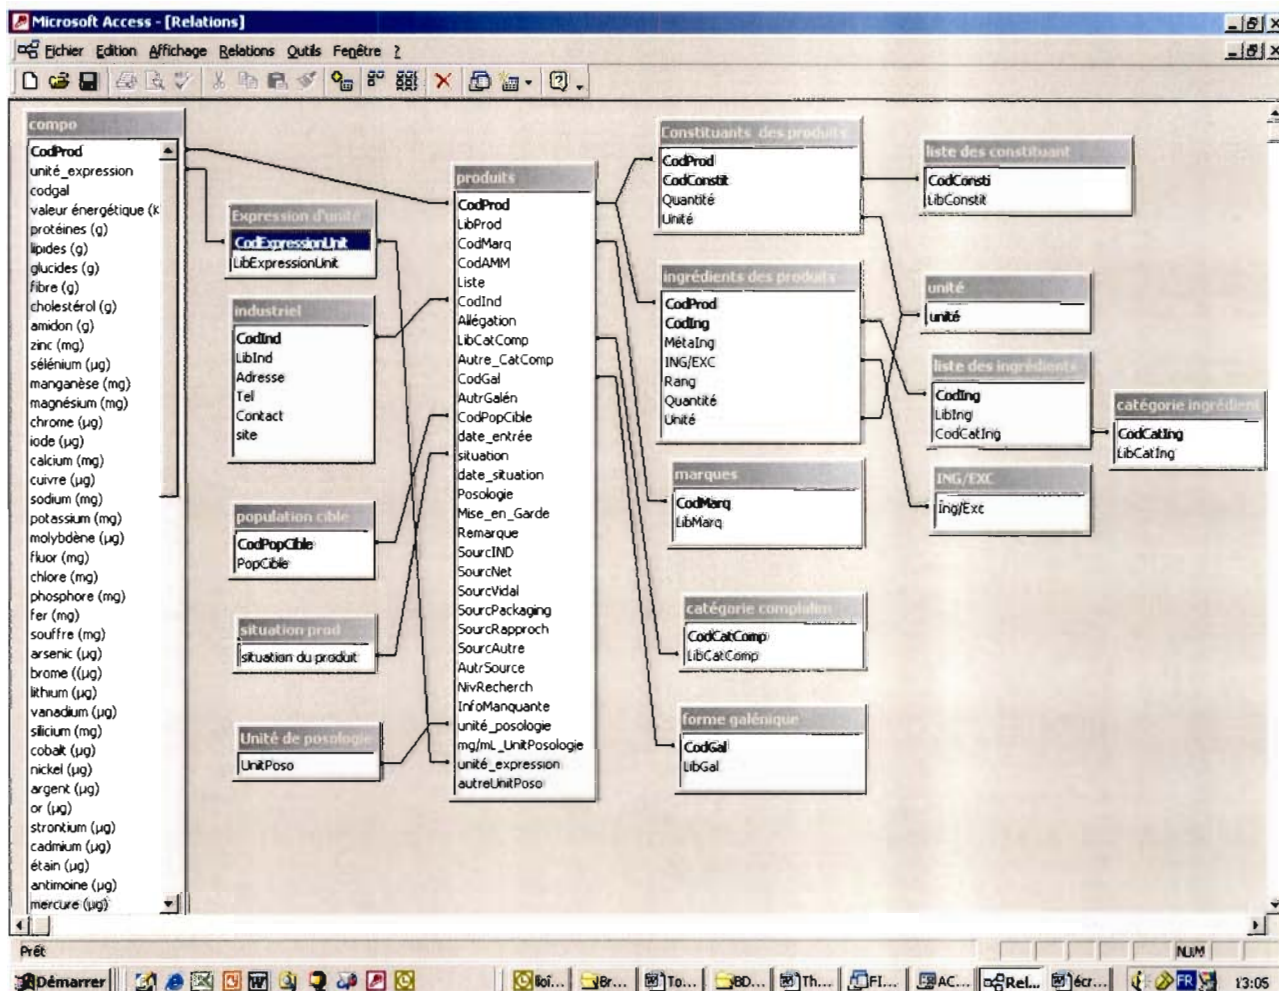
Microsoft Access - [Relations]

Fichier Edition Affichage Relations Outils Fenêtre ?

compo
CodProd
unité_expression
codgal
valeur énergétique (k
protéines (g)
lipides (g)
glucides (g)
fibre (g)
cholestérol (g)
amidon (g)
zinc (mg)
sélénium (µg)
manganèse (mg)
magnésium (mg)
chrome (µg)
iode (µg)
calcium (mg)
cuivre (µg)
sodium (mg)
potassium (mg)
molybdène (µg)
fluor (mg)
chlore (mg)
phosphore (mg)
fer (mg)
souffre (mg)
arsenic (µg)
brome ((µg)
lithium (µg)
vanadium (µg)
silicium (mg)
cobalt (µg)
nickel (µg)
argent (µg)
or (µg)
strontium (µg)
cadmium (µg)
étain (µg)
antimoine (µg)
mercure (µg)

Expression d'unité
CodExpressionUnit
LibExpressionUnit

industriel
CodInd
LibInd
Adresse
Tel
Contact
site

population cible
CodPopCible
PopCible

situation prod
situation du produit

Unité de posologie
UnitPoso

produits
CodProd
LibProd
CodMarq
CodAMM
Liste
CodInd
Allégation
LibCatComp
Autre_CatComp
CodGal
AutrGalén
CodPopCible
date_entrée
situation
date_situation
Posologie
Mise_en_Garde
Remarque
SourcIND
SourcNet
SourcVidal
SourcPackaging
SourcRapproch
SourcAutre
AutrSource
NivRecherch
InfoManquante
unité_posologie
mg/mL_UnitPosologie
unité_expression
autreUnitPoso

Constituants des produits
CodProd
CodConstit
Quantité
Unité

ingrédients des produits
CodProd
CodIng
MétaIng
ING/EXC
Rang
Quantité
Unité

marques
CodMarq
LibMarq

catégorie complalim
CodCatComp
LibCatComp

forme galénique
CodGal
LibGal

liste des constituant
CodConsti
LibConstit

unité
unité

liste des ingrédients
CodIng
LibIng
CodCatIng

ING/EXC
Ing/Exc

catégorie ingrédient
CodCatIng
LibCatIng

Prêt
NUM
Démarrer
Ioi... Br... To... BD... Th... FI... AC... Rel... écr...
FR
13:05